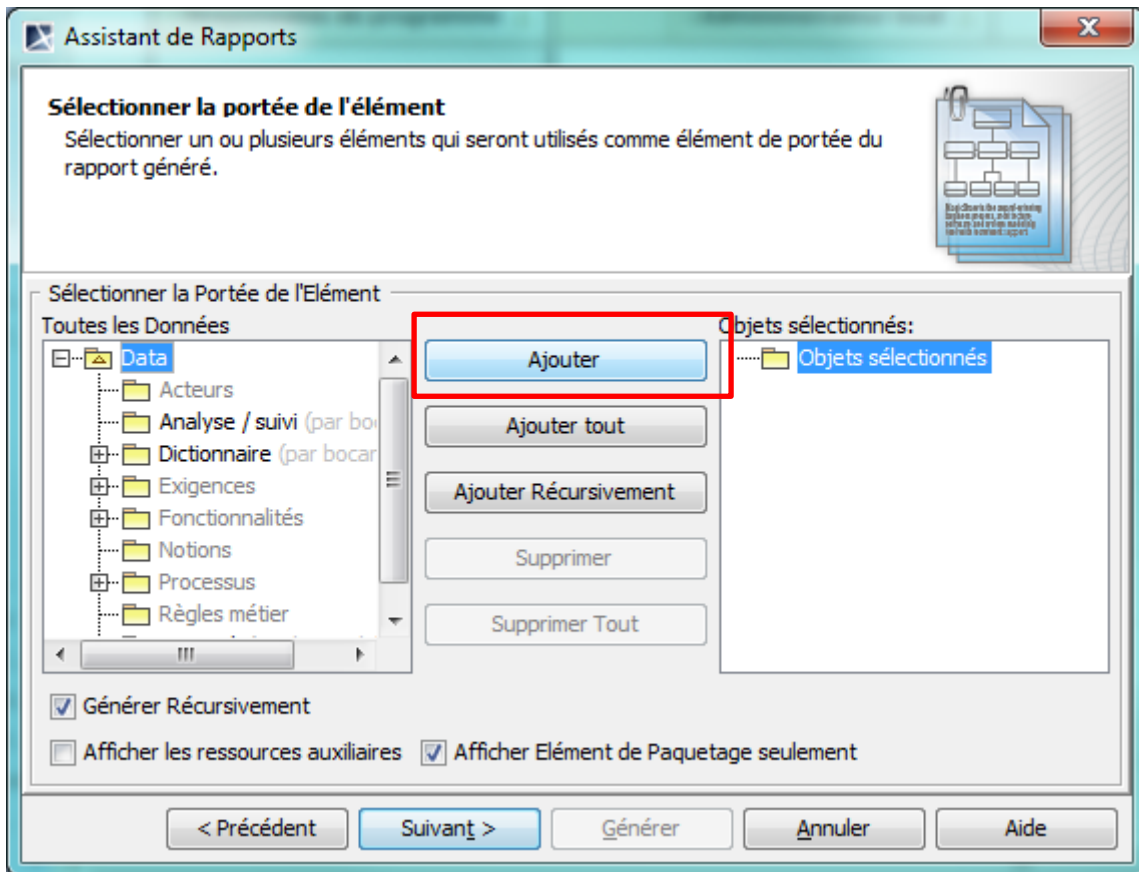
Assistant de Rapports

Sélectionner la portée de l'élément
Sélectionner un ou plusieurs éléments qui seront utilisés comme élément de portée du rapport généré.

Sélectionner la Portée de l'Elément
Toutes les Données
Data
Acteurs
Analyse / suivi (par boc
Dictionnaire (par bocar
Exigences
Fonctionnalités
Notions
Processus
Règles métier

Ajouter
Ajouter tout
Ajouter Récursivement
Supprimer
Supprimer Tout

Objets sélectionnés:
Objets sélectionnés

Générer Récursivement
Afficher les ressources auxiliaires
Afficher Elément de Paquetage seulement

< Précédent
Suivant >
Générer
Annuler
Aide